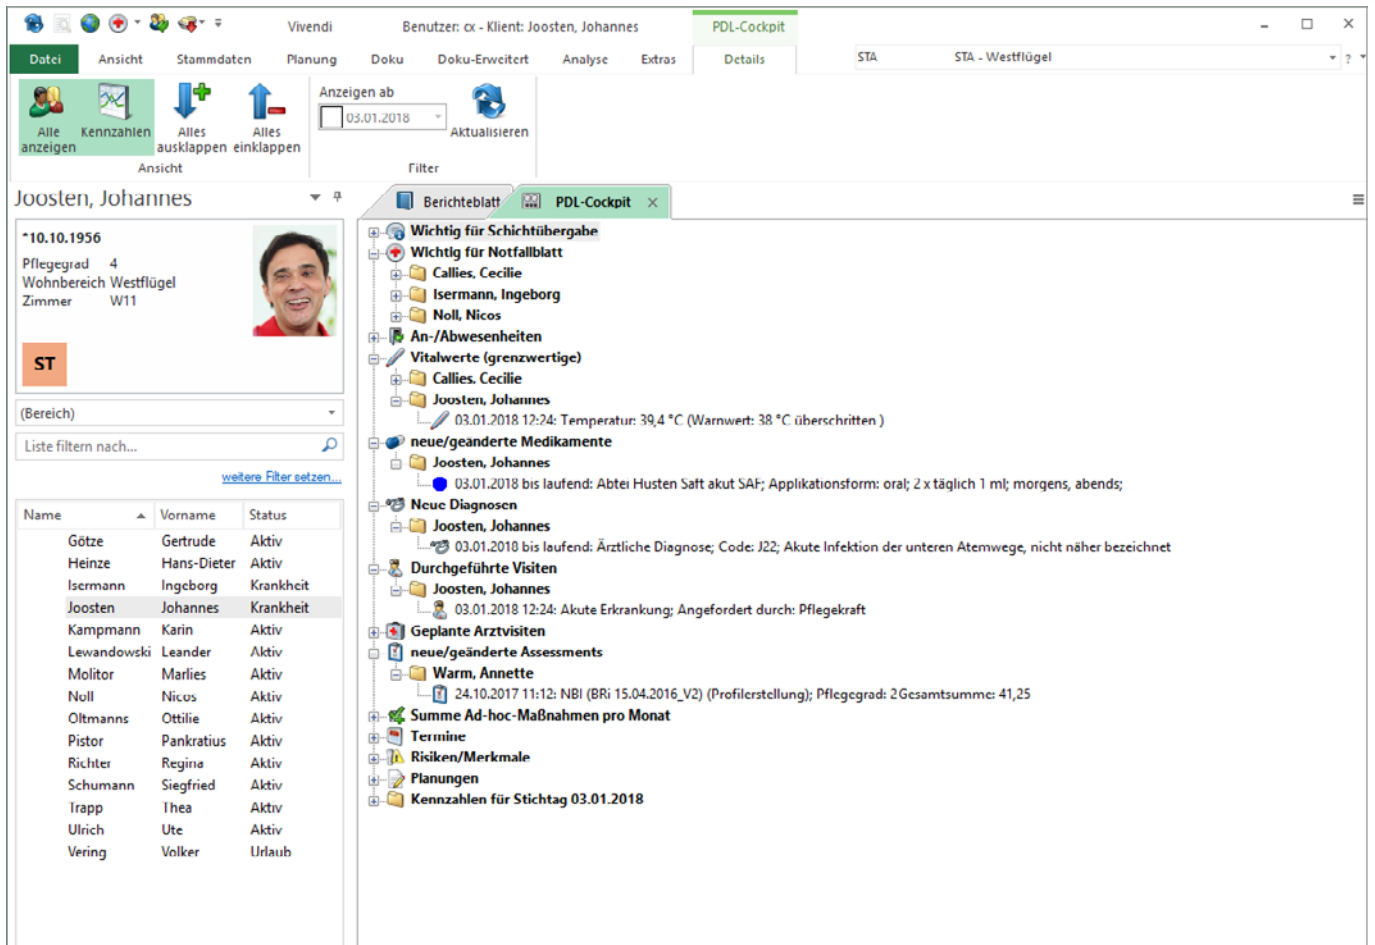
Vivendi Benutzer: cx - Klient: Joosten, Johannes PDL-Cockpit

Datei Ansicht Stammdaten Planung Doku Doku-Erweitert Analyse Extras Details STA STA - Westflügel ?

Alle anzeigen Kennzahlen Alles ausklappen Alles einklappen
Ansicht
Anzeigen ab 03.01.2018 Aktualisieren
Filter

Joosten, Johannes

*10.10.1956
Pflegegrad 4
Wohnbereich Westflügel
Zimmer W11

ST

(Bereich)
Liste filtern nach...
weitere Filter setzen...

| Name | Vorname | Status |
|---|---|---|
| Götze | Gertrude | Aktiv |
| Heinze | Hans-Dieter | Aktiv |
| Isermann | Ingeborg | Krankheit |
| Joosten | Johannes | Krankheit |
| Kampmann | Karin | Aktiv |
| Lewandowski | Leander | Aktiv |
| Molitor | Marlies | Aktiv |
| Noll | Nicos | Aktiv |
| Oltmanns | Ottilie | Aktiv |
| Pistor | Pankratius | Aktiv |
| Richter | Regina | Aktiv |
| Schumann | Siegfried | Aktiv |
| Trapp | Thea | Aktiv |
| Ulrich | Ute | Aktiv |
| Vering | Volker | Urlaub |

Berichteblatt PDL-Cockpit

Wichtig für Schichtübergabe
Wichtig für Notfallblatt
Callies, Cecilie
Isermann, Ingeborg
Noll, Nicos
An-/Abwesenheiten
Vitalwerte (grenzwertige)
Callies, Cecilie
Joosten, Johannes
03.01.2018 12:24: Temperatur: 39,4 °C (Warnwert: 38 °C überschritten )
neue/geänderte Medikamente
Joosten, Johannes
03.01.2018 bis laufend: Abtei Husten Saft akut SAF; Applikationsform: oral; 2 x täglich 1 ml; morgens, abends;
Neue Diagnosen
Joosten, Johannes
03.01.2018 bis laufend: Ärztliche Diagnose; Code: J22; Akute Infektion der unteren Atemwege, nicht näher bezeichnet
Durchgeführte Visiten
Joosten, Johannes
03.01.2018 12:24: Akute Erkrankung; Angefordert durch: Pflegekraft
Geplante Arztvisiten
neue/geänderte Assessments
Warm, Annette
24.10.2017 11:12: NBI (BRi 15.04.2016_V2) (Profilerstellung); Pflegegrad: 2Gesamtsumme: 41,25
Summe Ad-hoc-Maßnahmen pro Monat
Termine
Risiken/Merkmale
Planungen
Kennzahlen für Stichtag 03.01.2018